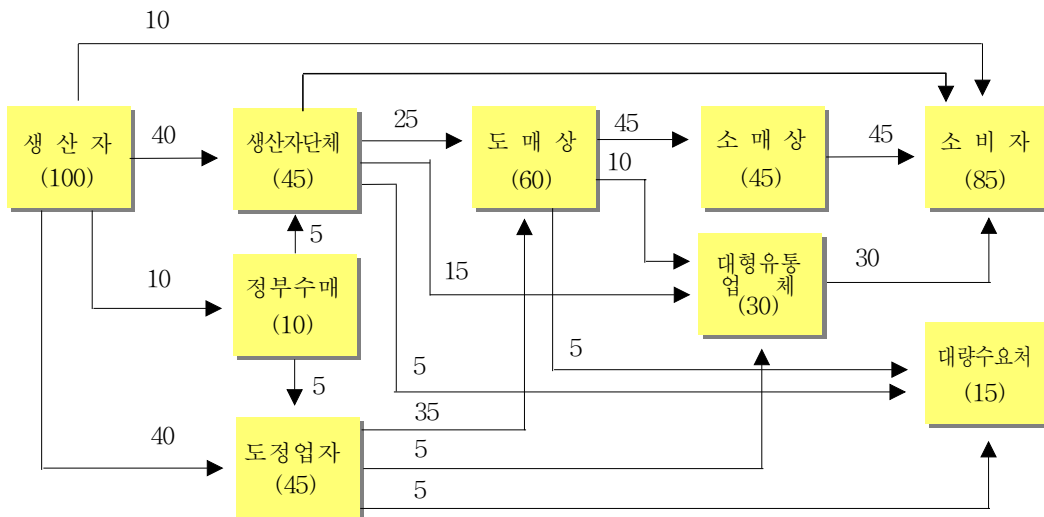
10

생 산 자
(100)

40

생산자단체
(45)

25

도 매 상
(60)

45

소 매 상
(45)

45

소 비 자
(85)

10

5

10

정부수매
(10)

15

대형유통
업 체
(30)

30

5

5

5

대량수요처
(15)

35

40

도정업자
(45)

5

5